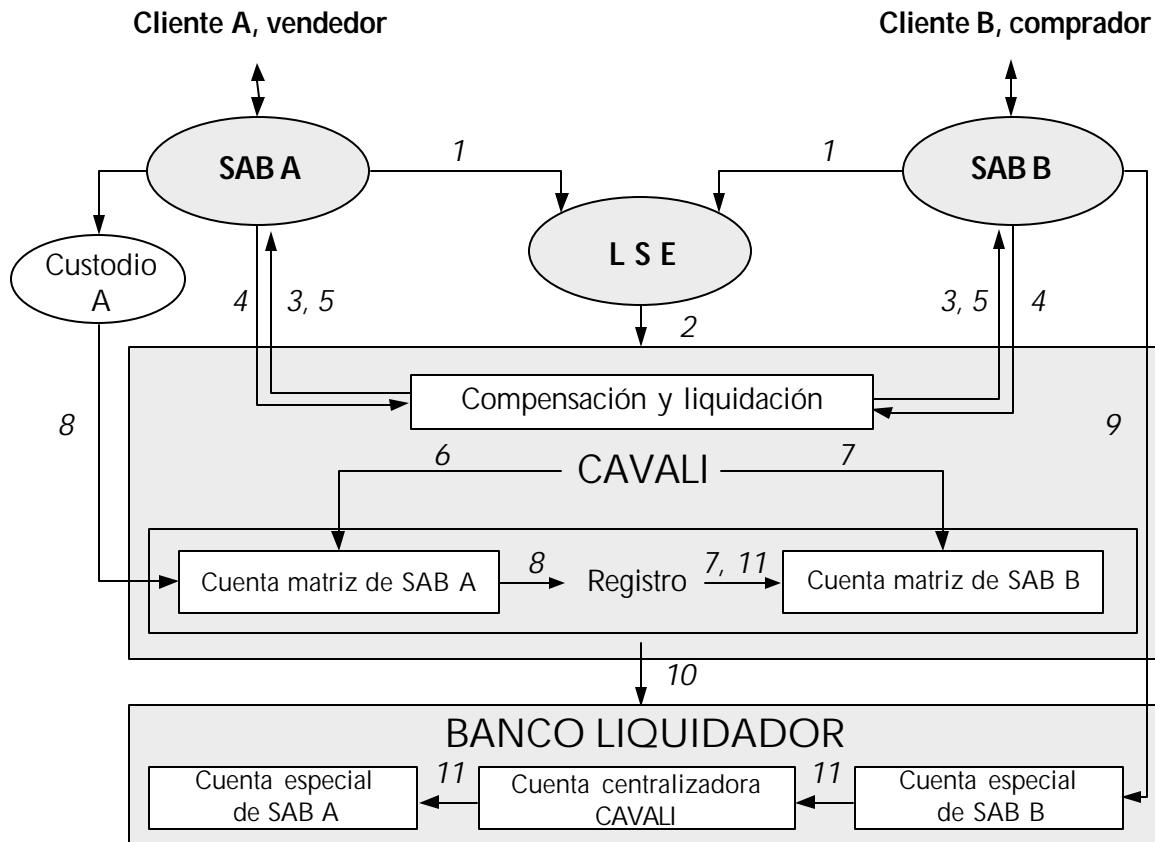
Cliente A, vendedor

Cliente B, comprador

SAB A

1

1

SAB B

Custodio A

L S E

4

3, 5

3, 5

4

2

Compensación y liquidación

8

9

6

CAVALI

7

Cuenta matriz de SAB A

8

Registro

7, 11

Cuenta matriz de SAB B

10

BANCO LIQUIDADOR

Cuenta especial de SAB A

11

Cuenta centralizadora CAVALI

11

Cuenta especial de SAB B